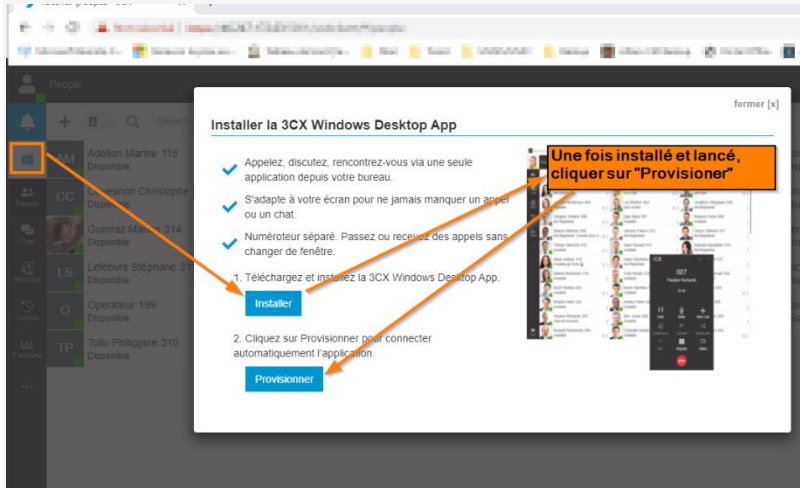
People

AM Adellon Manne 115 Disponible
CC Chesnon Christophe Disponible
Guerraz Manon 314 Disponible
LS Lefebvre Stéphane 31 Disponible
O Operateur 199 Disponible
TP Tollu Philippine 310 Disponible

People
Chat
Réunion
Appels
Panneau

fermer [x]

Installer la 3CX Windows Desktop App

Appelez, discutez, rencontrez-vous via une seule application depuis votre bureau.

S'adapte à votre écran pour ne jamais manquer un appel ou un chat.

Numéroteur séparé. Passez ou recevez des appels sans changer de fenêtre.

1. Téléchargez et installez la 3CX Windows Desktop App.

Installer

2. Cliquez sur Provisionner pour connecter automatiquement l'application.

Provisionner

Une fois installé et lancé, cliquer sur "Provisionner"